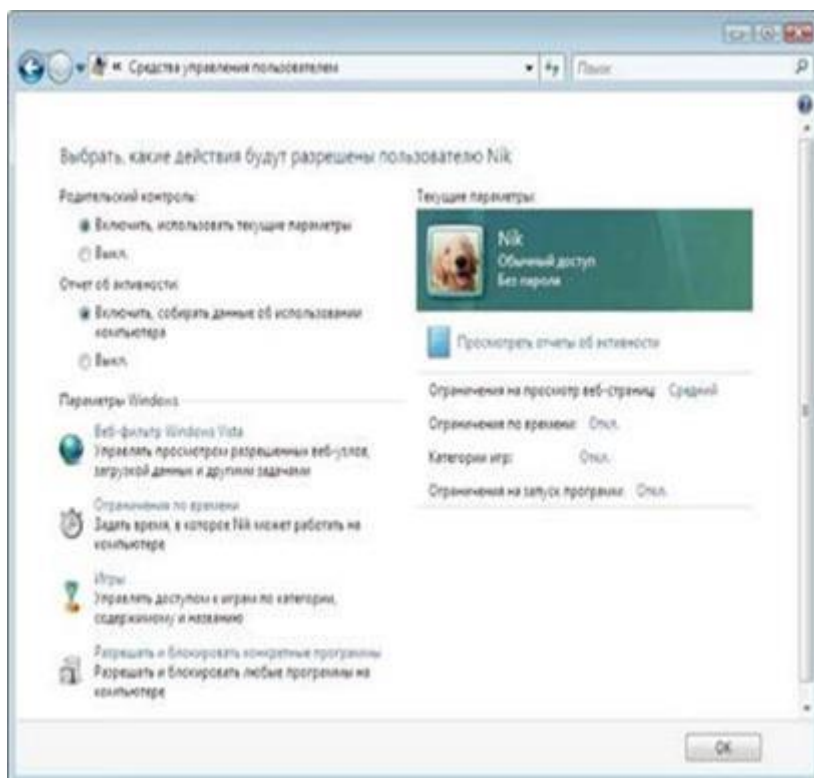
« Средства управления пользователем

Поиск

Выбрать, какие действия будут разрешены пользователю Nik

Родительский контроль:

Включить, использовать текущие параметры

Выкл.

Отчет об активности:

Включить, собирать данные об использовании компьютера

Выкл.

Параметры Windows

Веб-фильтр Windows Vista
Управлять просмотром разрешенных веб-узлов, загрузкой данных и другими задачами

Ограничения по времени
Задать время, в которое Nik может работать на компьютере

Игры
Управлять доступом к играм по категории, содержимому и названию

Разрешать и блокировать конкретные программы
Разрешать и блокировать любые программы на компьютере

Текущие параметры:

Nik
Обычный доступ
Без пароля

Просмотреть отчеты об активности

Ограничения на просмотр веб-страниц: Средний

Ограничения по времени: Откл.

Категории игр: Откл.

Ограничения на запуск программ: Откл.

OK